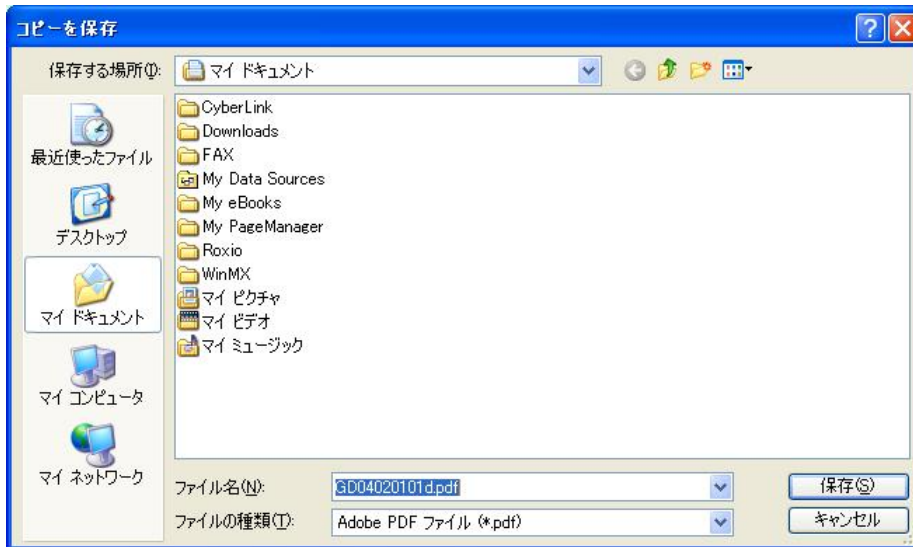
コピーを保存

保存する場所(I): マイ ドキュメント

最近使ったファイル
デスクトップ
マイ ドキュメント
マイ コンピュータ
マイ ネットワーク

CyberLink
Downloads
FAX
My Data Sources
My eBooks
My PageManager
Roxio
WinMX
マイ ピクチャ
マイ ビデオ
マイ ミュージック

ファイル名(N): GD04020101d.pdf
ファイルの種類(T): Adobe PDF ファイル (*.pdf)

保存(S)
キャンセル